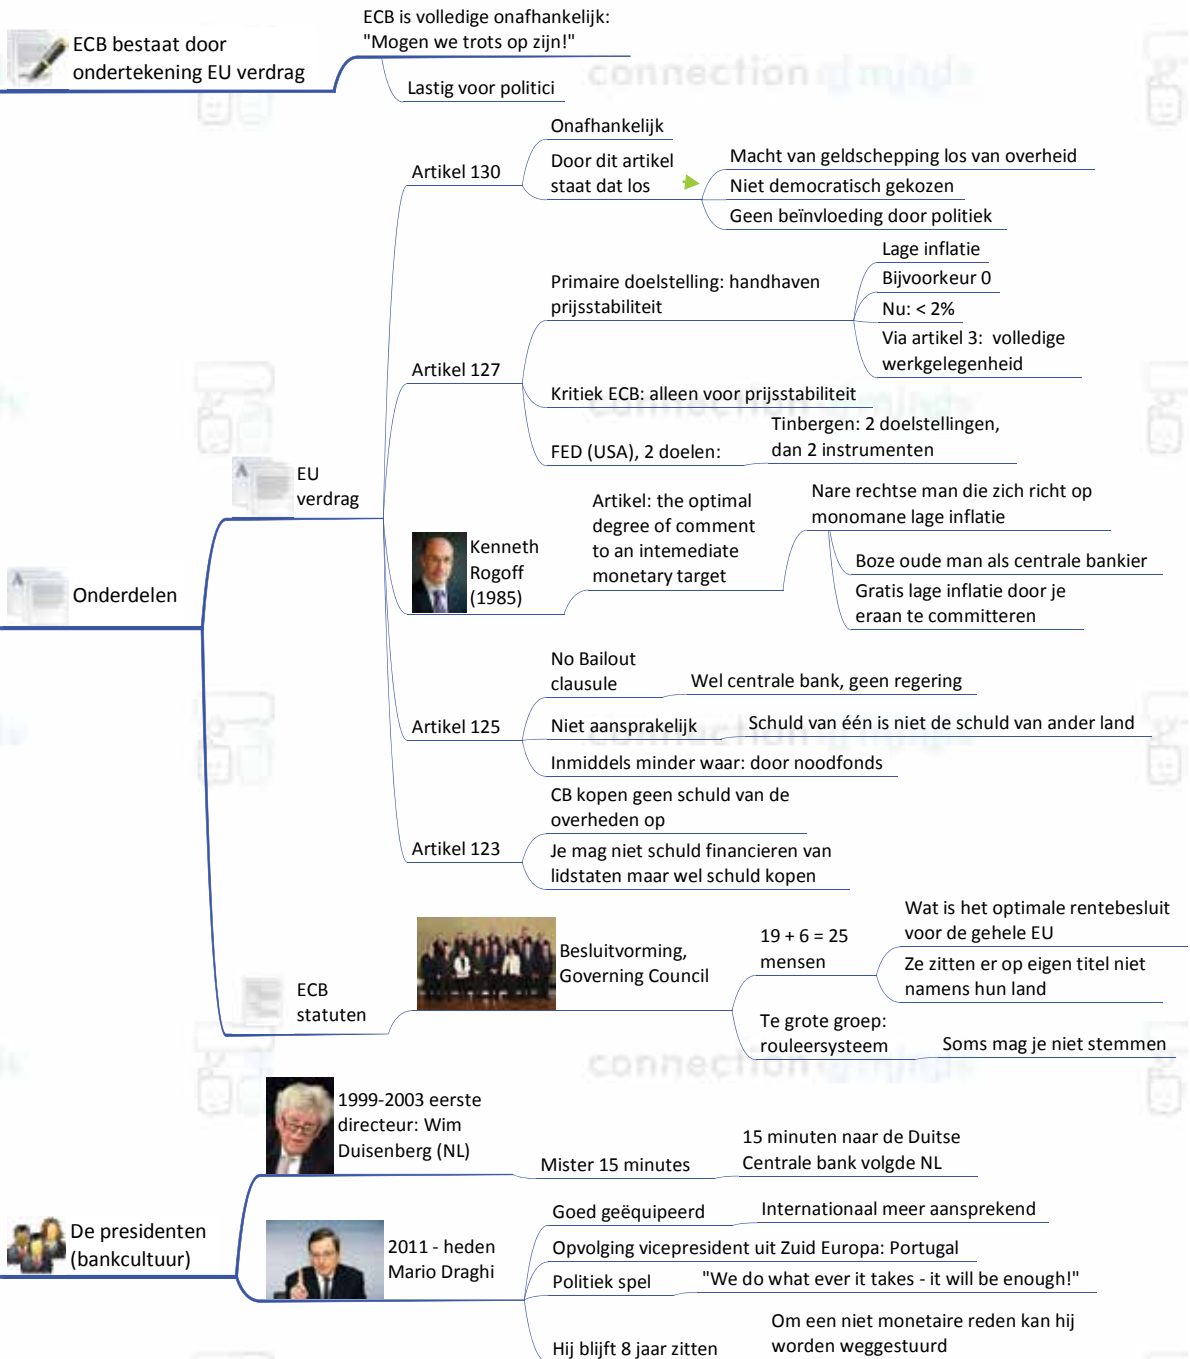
ECB bestaat door ondertekening EU verdrag

ECB is volledige onafhankelijk: "Mogen we trots op zijn!"

Lastig voor politici

connection of minds

Onderdelen

EU verdrag

Artikel 130

Onafhankelijk

Door dit artikel staat dat los

Macht van geldschepping los van overheid

Niet democratisch gekozen

Geen beïnvloeding door politiek

Artikel 127

Primaire doelstelling: handhaven prijsstabiliteit

Lage inflatie

Bijvoorkeur 0

Nu: < 2%

Via artikel 3: volledige werkgelegenheid

Kritiek ECB: alleen voor prijsstabiliteit

FED (USA), 2 doelen:

Tinbergen: 2 doelstellingen, dan 2 instrumenten

Kenneth Rogoff (1985)

Artikel: the optimal degree of comment to an intemediate monetary target

Nare rechtse man die zich richt op monomane lage inflatie

Boze oude man als centrale bankier

Gratis lage inflatie door je eraan te committeren

Artikel 125

No Bailout clausule

Wel centrale bank, geen regering

Niet aansprakelijk

Schuld van één is niet de schuld van ander land

Inmiddels minder waar: door noodfonds

Artikel 123

CB kopen geen schuld van de overheden op

Je mag niet schuld financieren van lidstaten maar wel schuld kopen

ECB statuten

Besluitvorming, Governing Council

19 + 6 = 25 mensen

Wat is het optimale rentebesluit voor de gehele EU

Ze zitten er op eigen titel niet namens hun land

Te grote groep: rouleersysteem

Soms mag je niet stemmen

De presidenten (bankcultuur)

1999-2003 eerste directeur: Wim Duisenberg (NL)

Mister 15 minutes

15 minuten naar de Duitse Centrale bank volgde NL

2011 - heden Mario Draghi

Goed geëquipeerd

Internationaal meer aansprekend

Opvolging vicepresident uit Zuid Europa: Portugal

Politiek spel

"We do what ever it takes - it will be enough!"

Hij blijft 8 jaar zitten

Om een niet monetaire reden kan hij worden weggestuurd